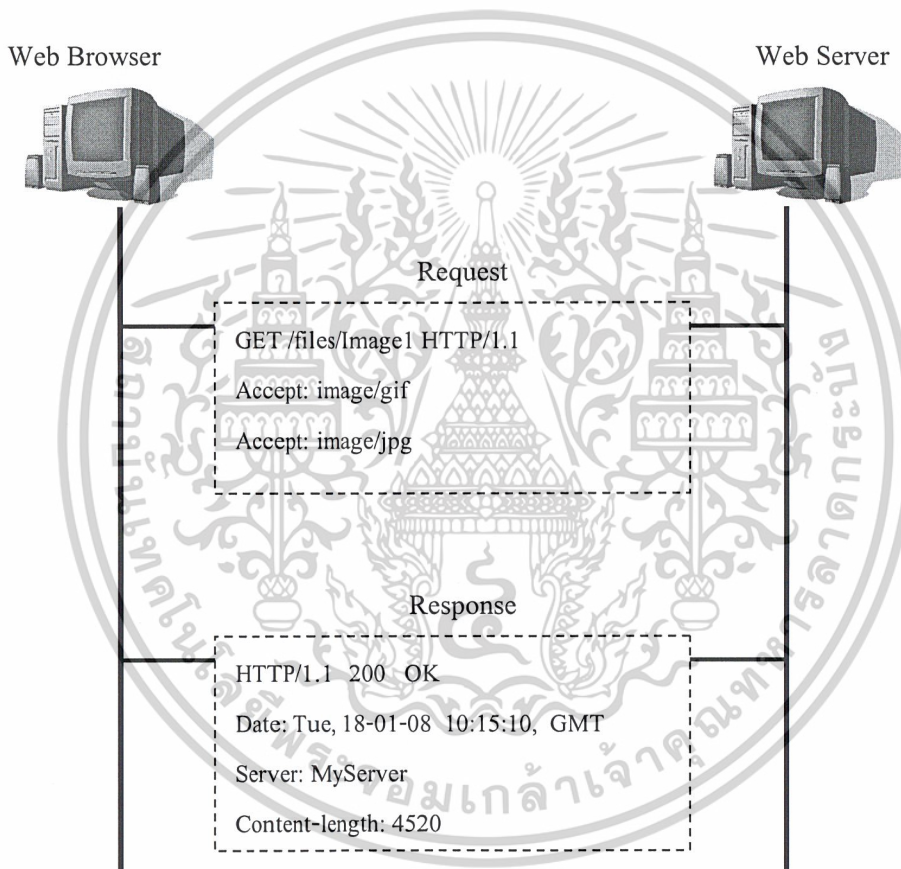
Web Browser

Web Server

Request

GET /files/Image1 HTTP/1.1

Accept: image/gif

Accept: image/jpg

Response

HTTP/1.1 200 OK

Date: Tue, 18-01-08 10:15:10, GMT

Server: MyServer

Content-length: 4520

สถาบันเทคโนโลยีพระจอมเกล้าเจ้าคุณทหารลาดกระบัง